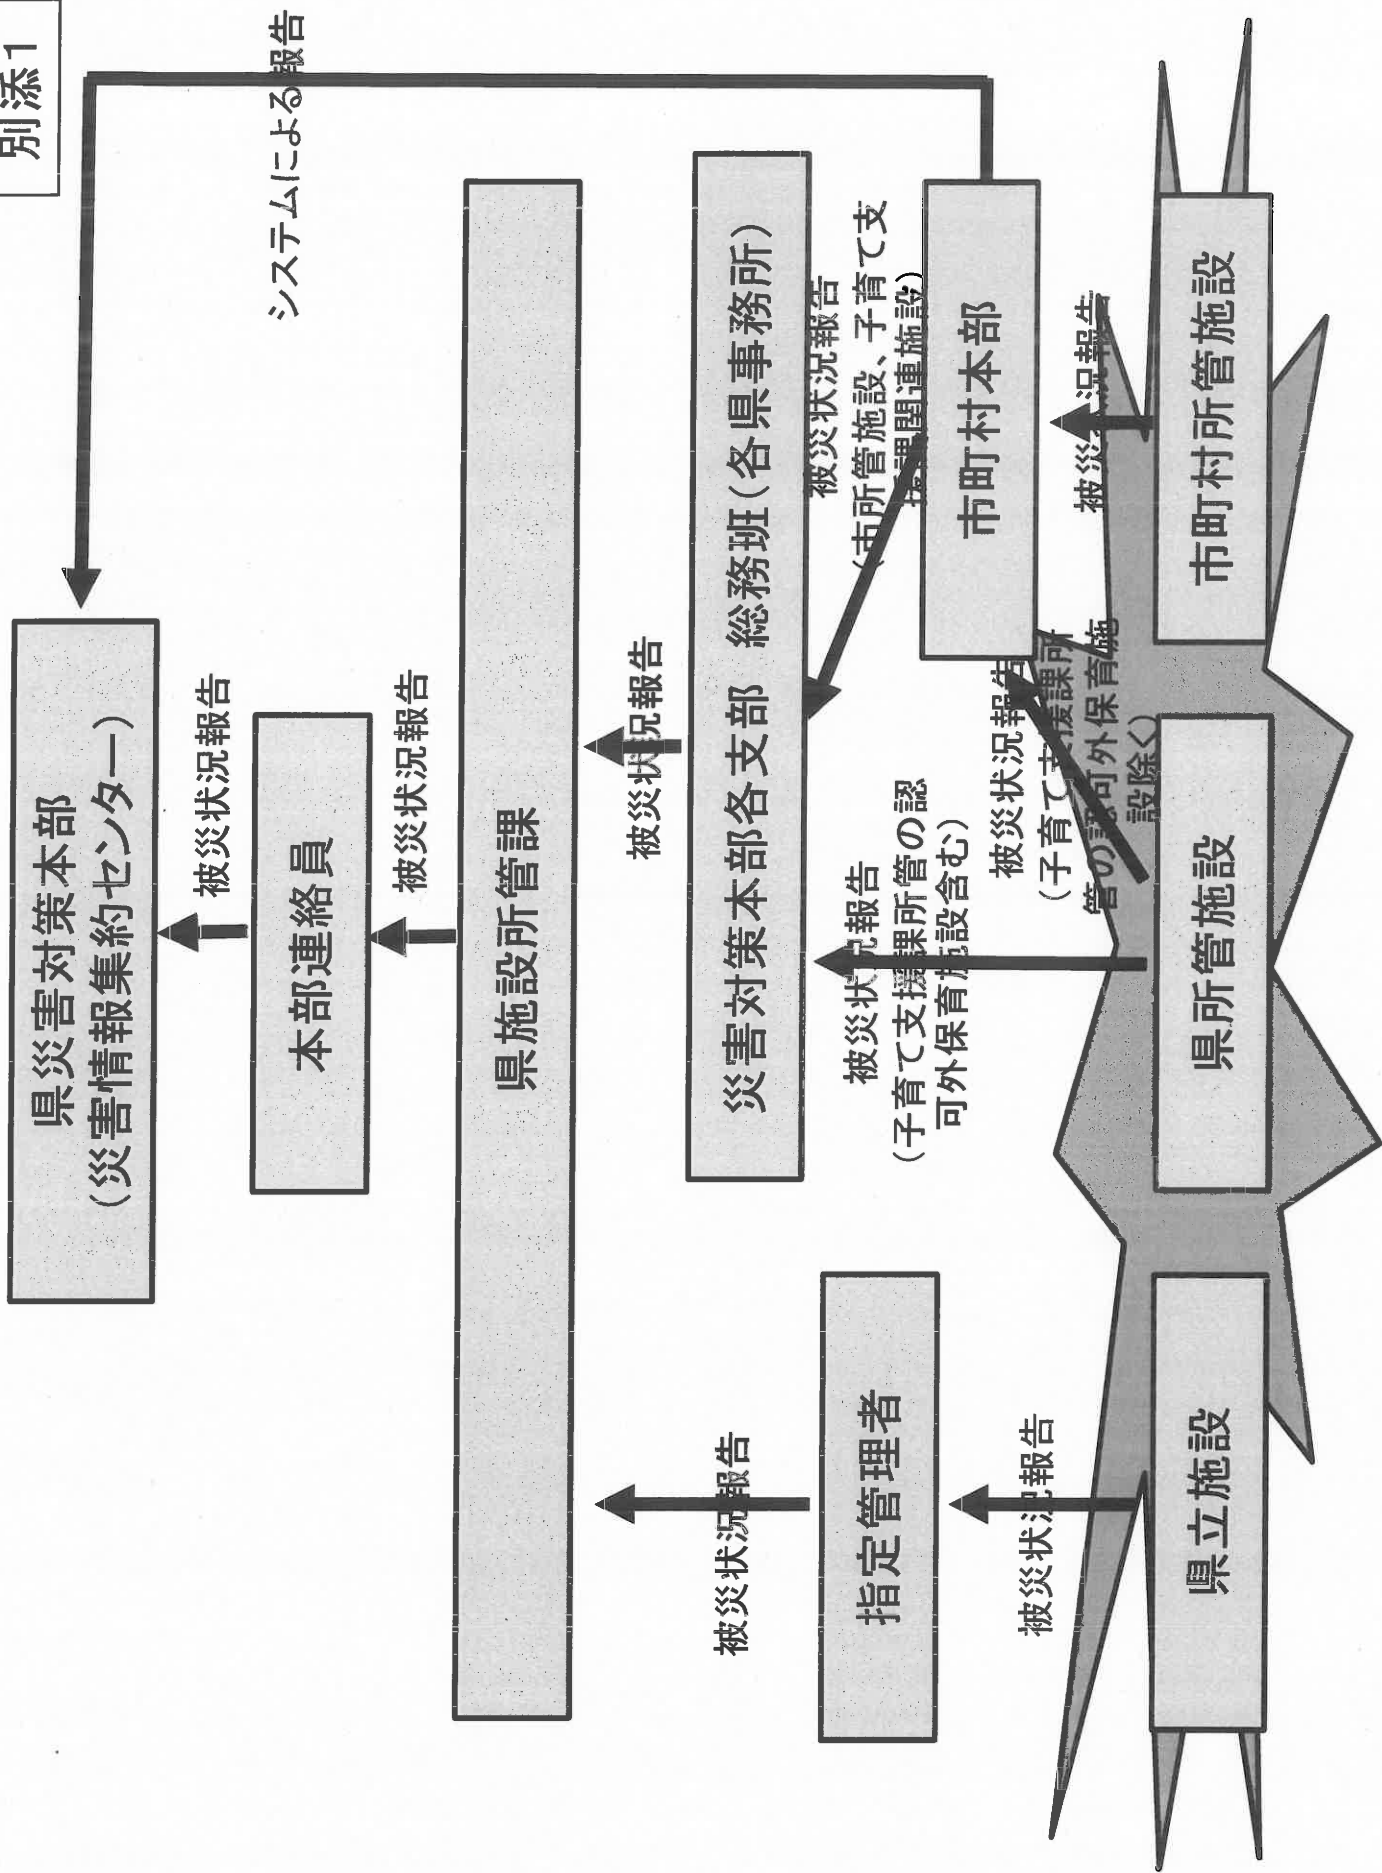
別添1

システムによる報告

県災害対策本部
（災害情報集約センター）

被災状況報告

本部連絡員

被災状況報告

県施設所管課

被災状況報告

災害対策本部各支部　総務班（各県事務所）

被災状況報告
（市所管施設、子育て支援課関連施設）

市町村本部

被災状況報告

市町村所管施設

被災状況報告
（子育て支援課所管の認可外保育施設含む）

被災状況報告
（子育て支援課所管の認可外保育施設除く）

県所管施設

被災状況報告

指定管理者

被災状況報告

県立施設